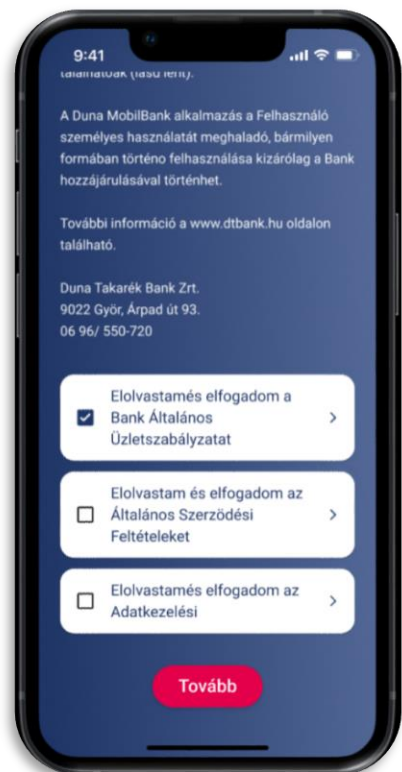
9:41

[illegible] (lásd fent).

A Duna MobilBank alkalmazás a Felhasználó személyes használatát meghaladó, bármilyen formában történő felhasználása kizárólag a Bank hozzájárulásával történhet.

További információ a www.dtbank.hu oldalon található.

Duna Takarék Bank Zrt.
9022 Győr, Árpád út 93.
06 96/ 550-720

Elolvastamés elfogadom a Bank Általános Üzletszabályzatat

Elolvastam és elfogadom az Általános Szerződési Feltételeket

Elolvastamés elfogadom az Adatkezelési

Tovább